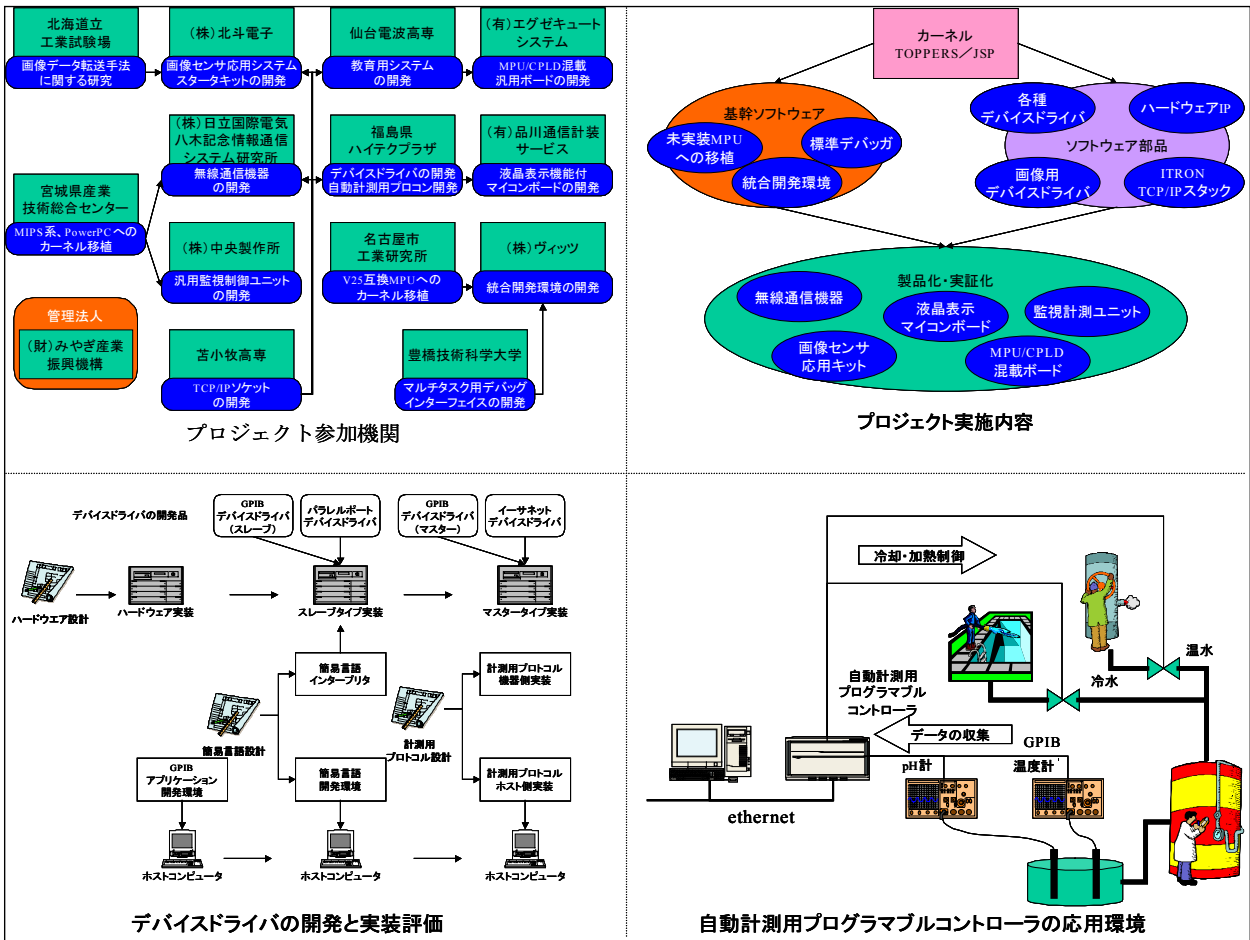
北海道立
工業試験場
画像データ転送手法
に関する研究

(株)北斗電子
画像センサ応用システム
スタータキットの開発

仙台電波高専
教育用システム
の開発

(有)エグゼキュート
システム
MPU/CPLD混載
汎用ボードの開発

(株)日立国際電気
八木記念情報通信
システム研究所
無線通信機器
の開発

福島県
ハイテクプラザ
デバイスドライバの開発
自動計測用プロコン開発

(有)品川通信計装
サービス
液晶表示機能付
マイコンボードの開発

宮城県産業
技術総合センター
MIPS系、PowerPCへの
カーネル移植

(株)中央製作所
汎用監視制御ユニット
の開発

名古屋市
工業研究所
V25互換MPUへの
カーネル移植

(株)ヴィッツ
統合開発環境の開発

管理法人
(財)みやぎ産業
振興機構

苫小牧高専
TCP/IPソケット
の開発

豊橋技術科学大学
マルチタスク用デバッグ
インターフェイスの開発

プロジェクト参加機関

カーネル
TOPPERS／JSP

基幹ソフトウェア
未実装MPU
への移植
標準デバッガ
統合開発環境

各種
デバイスドライバ
ハードウェアIP
ソフトウェア部品
画像用
デバイスドライバ
ITRON
TCP/IPスタック

製品化・実証化
無線通信機器
液晶表示
マイコンボード
監視計測ユニット
画像センサ
応用キット
MPU/CPLD
混載ボード

プロジェクト実施内容

デバイスドライバの開発品
GPIB
デバイスドライバ
(スレーブ)
パラレルポート
デバイスドライバ
GPIB
デバイスドライバ
(マスター)
イーサネット
デバイスドライバ
ハードウエア設計
ハードウェア実装
スレーブタイプ実装
マスタータイプ実装
簡易言語
インタープリタ
計測用プロトコル
機器側実装
簡易言語設計
計測用
プロトコル設計
GPIB
アプリケーション
開発環境
簡易言語
開発環境
計測用プロトコル
ホスト側実装
ホストコンピュータ
ホストコンピュータ
ホストコンピュータ

デバイスドライバの開発と実装評価

冷却・加熱制御
温水
冷水
自動計測用
プログラマブル
コントローラ
データの収集
GPIB
pH計
温度計
ethernet

自動計測用プログラマブルコントローラの応用環境